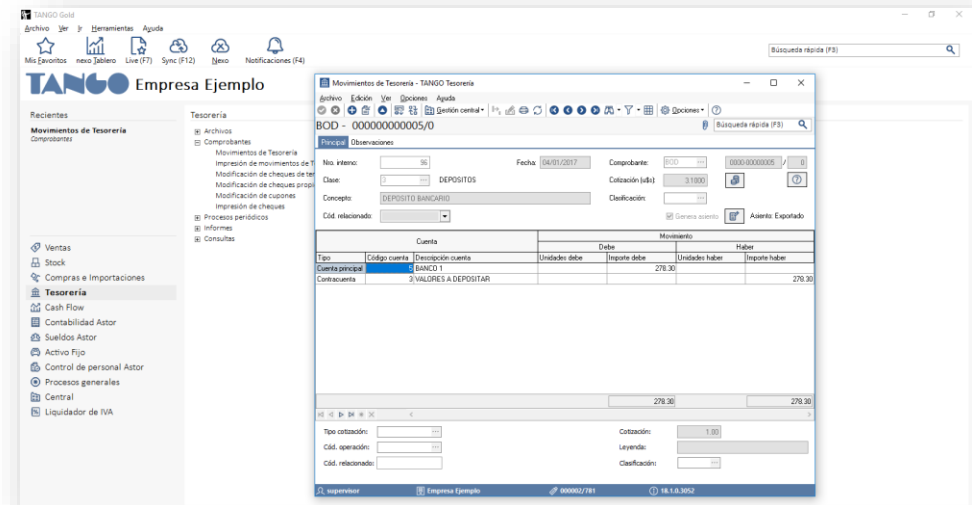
TANGO Gold
Archivo Ver Ir Herramientas Ayuda
Mis Favoritos nexo Tablero Live (F7) Sync (F12) Nexo Notificaciones (F4)
Búsqueda rápida (F3)

TANGO Empresa Ejemplo

Recientes
Movimientos de Tesorería
Comprobantes

Tesorería
Archivos
Comprobantes
Movimientos de Tesorería
Impresión de movimientos de T
Modificación de cheques de ter
Modificación de cheques propi
Modificación de cupones
Impresión de cheques
Procesos periódicos
Informes
Consultas

Ventas
Stock
Compras e Importaciones
Tesorería
Cash Flow
Contabilidad Astor
Sueldos Astor
Activo Fijo
Control de personal Astor
Procesos generales
Central
Liquidador de IVA

Movimientos de Tesorería - TANGO Tesorería
Archivo Edición Ver Opciones Ayuda
Gestión central Opciones
BOD - 000000000005/0
Búsqueda rápida (F3)
Principal Observaciones
Nro. interno: 96
Fecha: 04/01/2017
Comprobante: BOD 0000-00000005 / 0
Clase: 3 DEPOSITOS
Cotización (u$s): 3.1800
Concepto: DEPOSITO BANCARIO
Clasificación:
Cód. relacionado:
Genera asiento
Asiento: Exportado

| Cuenta | | | Movimiento | | | |
|---|---|---|---|---|---|---|
| | | | Debe | | Haber | |
| Tipo | Código cuenta | Descripción cuenta | Unidades debe | Importe debe | Unidades haber | Importe haber |
| Cuenta principal | 5 | BANCO 1 | | 278.30 | | |
| Contracuenta | 3 | VALORES A DEPOSITAR | | | | 278.30 |

278.30 278.30

Tipo cotización:
Cód. operación:
Cód. relacionado:
Cotización: 1.00
Leyenda:
Clasificación:

supervisor Empresa Ejemplo 000002/781 18.1.0.3052